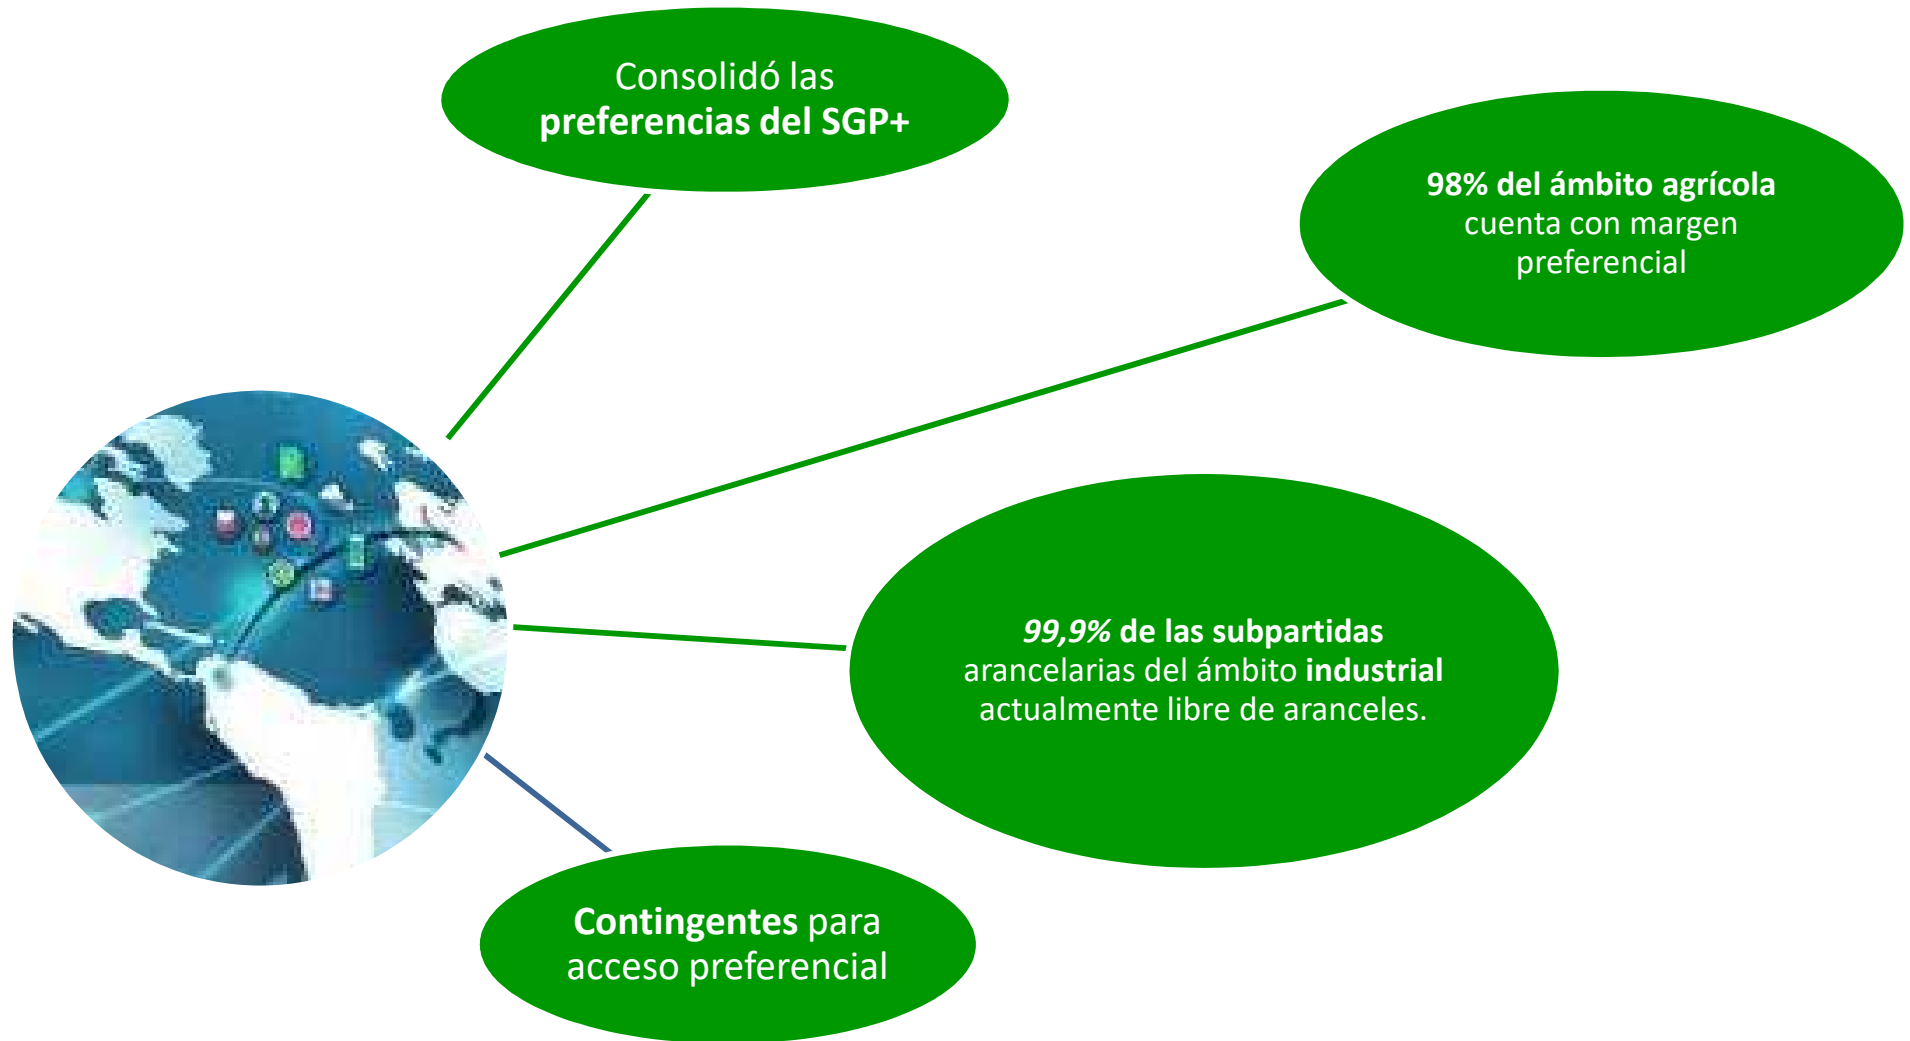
Consolidó las preferencias del SGP+

98% del ámbito agrícola cuenta con margen preferencial

99,9% de las subpartidas arancelarias del ámbito industrial actualmente libre de aranceles.

Contingentes para acceso preferencial